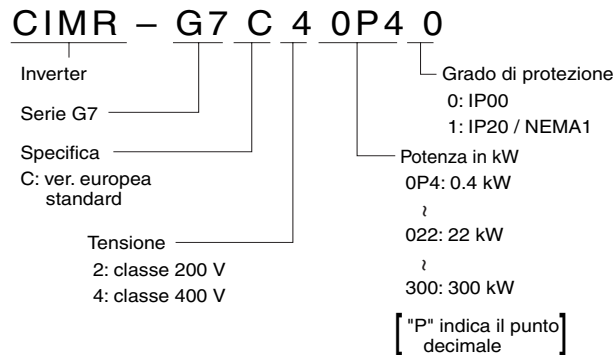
CIMR – G7 C 4 0P4 0

Inverter

Serie G7

Specifica
C: ver. europea standard

Tensione
2: classe 200 V
4: classe 400 V

Grado di protezione
0: IP00
1: IP20 / NEMA1

Potenza in kW
0P4: 0.4 kW
~
022: 22 kW
~
300: 300 kW

["P" indica il punto decimale]